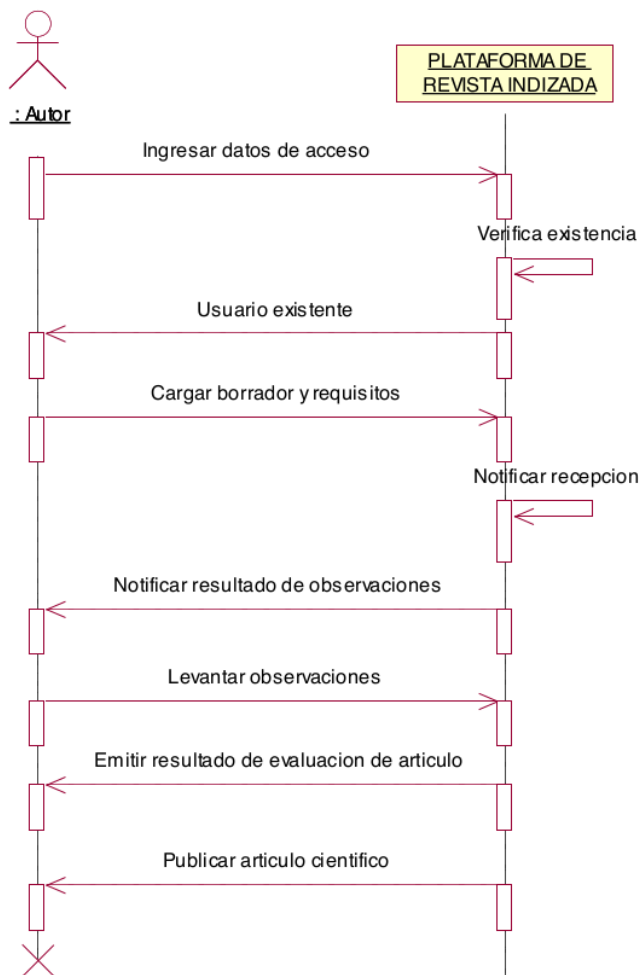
: Autor

PLATAFORMA DE REVISTA INDIZADA

Ingresar datos de acceso

Verifica existencia

Usuario existente

Cargar borrador y requisitos

Notificar recepcion

Notificar resultado de observaciones

Levantar observaciones

Emitir resultado de evaluacion de articulo

Publicar articulo cientifico